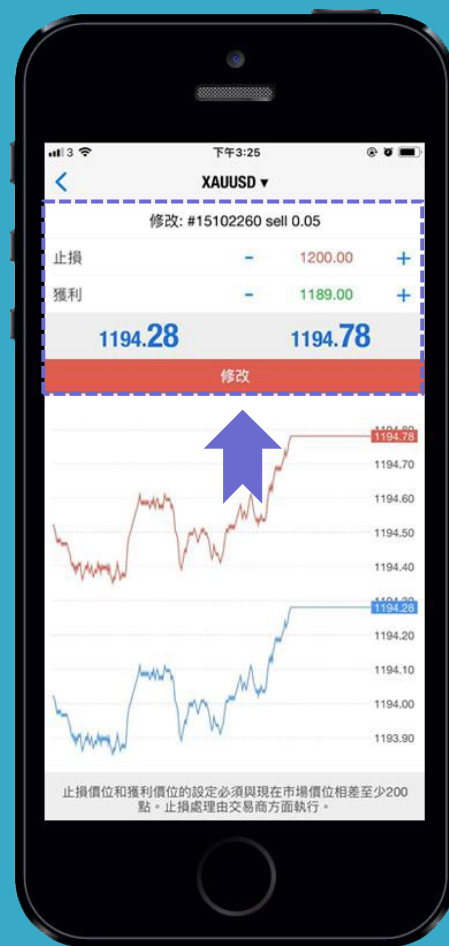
3
下午3:25

XAUUSD ▾

修改: #15102260 sell 0.05

止損 - 1200.00 +

獲利 - 1189.00 +

1194.28 1194.78

修改

1194.78
1194.70
1194.60
1194.50
1194.40
1194.28
1194.20
1194.10
1194.00
1193.90

止損價位和獲利價位的設定必須與現在市場價位相差至少200點。止損處理由交易商方面執行。